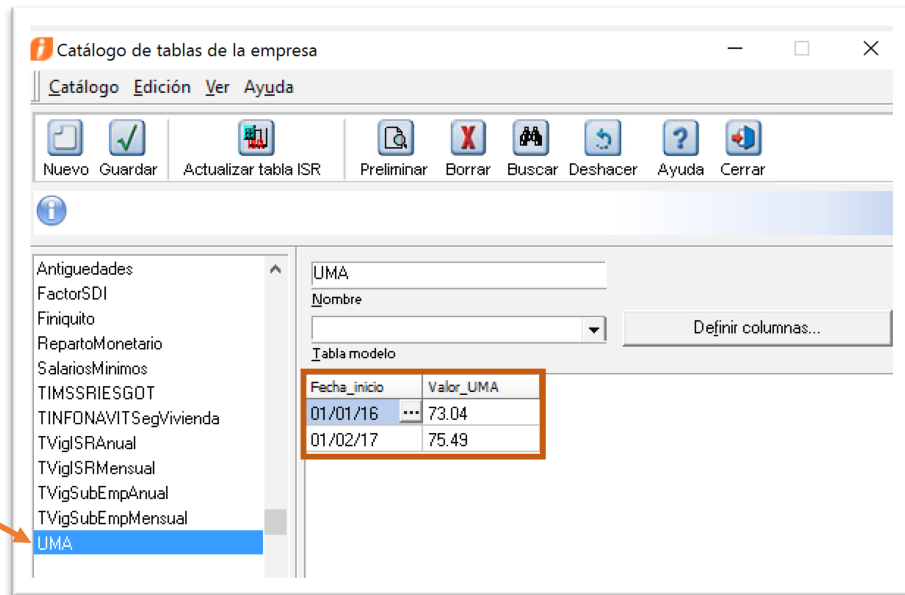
Catálogo de tablas de la empresa

Catálogo Edición Ver Ayuda

Nuevo Guardar Actualizar tabla ISR Preliminar Borrar Buscar Deshacer Ayuda Cerrar

Antiguedades
FactorSDI
Finiquito
RepartoMonetario
SalariosMinimos
TIMSSRIESGOT
TINFONAVITSegVivienda
TVigISRAnual
TVigISRMensual
TVigSubEmpAnual
TVigSubEmpMensual
UMA

UMA
Nombre

Tabla modelo

Definir columnas...

| Fecha_inicio | Valor_UMA |
|---|---|
| 01/01/16 ... | 73.04 |
| 01/02/17 | 75.49 |